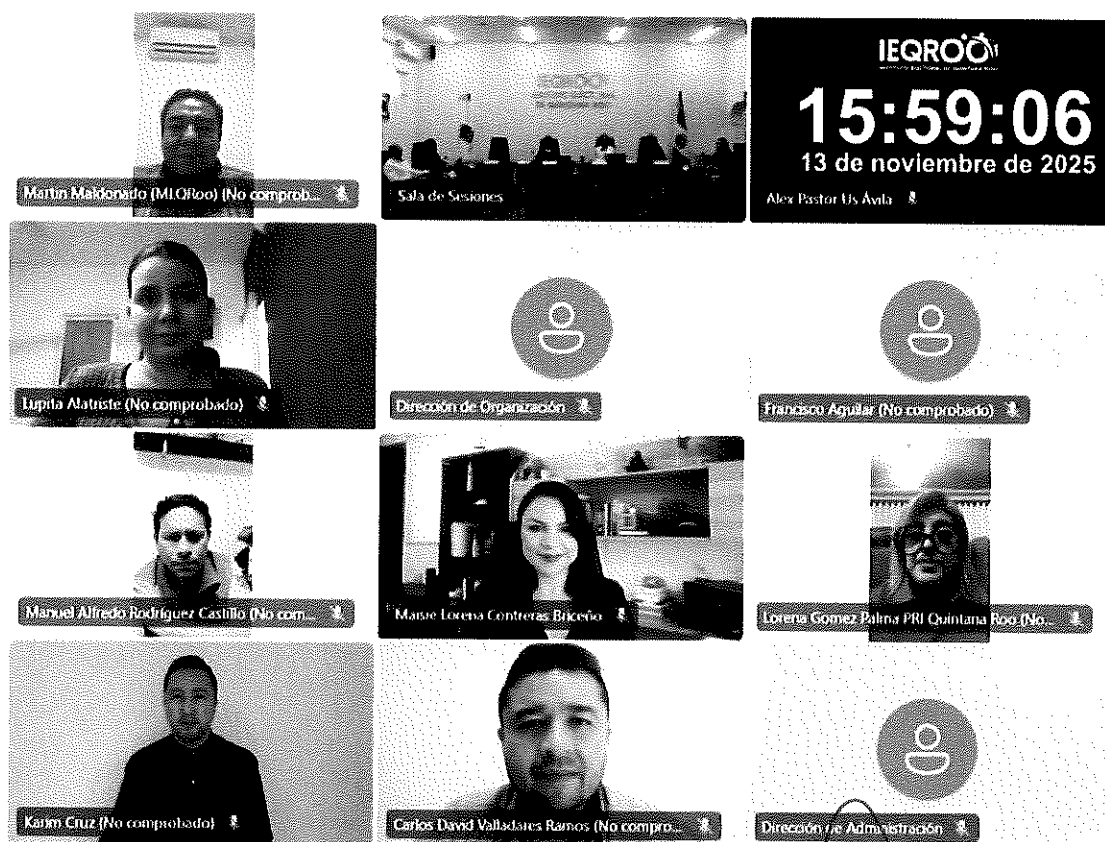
Martin Maldonado (MLQRoo) (No comprob...

Sala de Sesiones

IEQROO

15:59:06
13 de noviembre de 2025

Alex Pastor Us Ávila

Lupita Alatriste (No comprobado)

Dirección de Organización

Francisco Aguilar (No comprobado)

Manuel Alfredo Rodríguez Castillo (No com...

Maisre Lorena Contreras Briceño

Lorena Gomez Palma PRI Quintana Roo (No...

Karim Cruz (No comprobado)

Carlos David Valladares Ramos (No compro...

Dirección de Administración